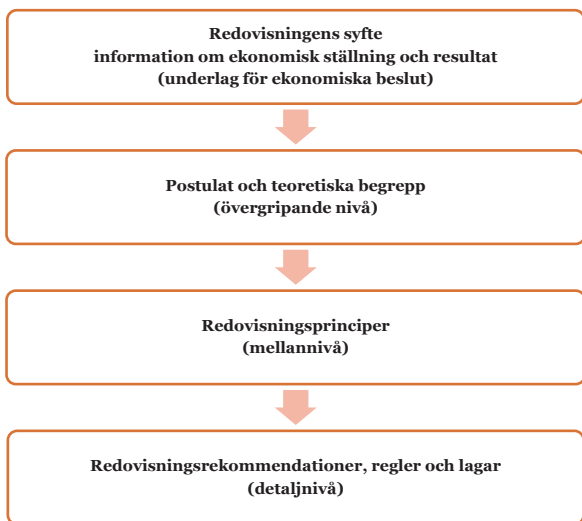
Redovisningens syfte
information om ekonomisk ställning och resultat
(underlag för ekonomiska beslut)

Postulat och teoretiska begrepp
(övergripande nivå)

Redovisningsprinciper
(mellannivå)

Redovisningsrekommendationer, regler och lagar
(detaljnivå)